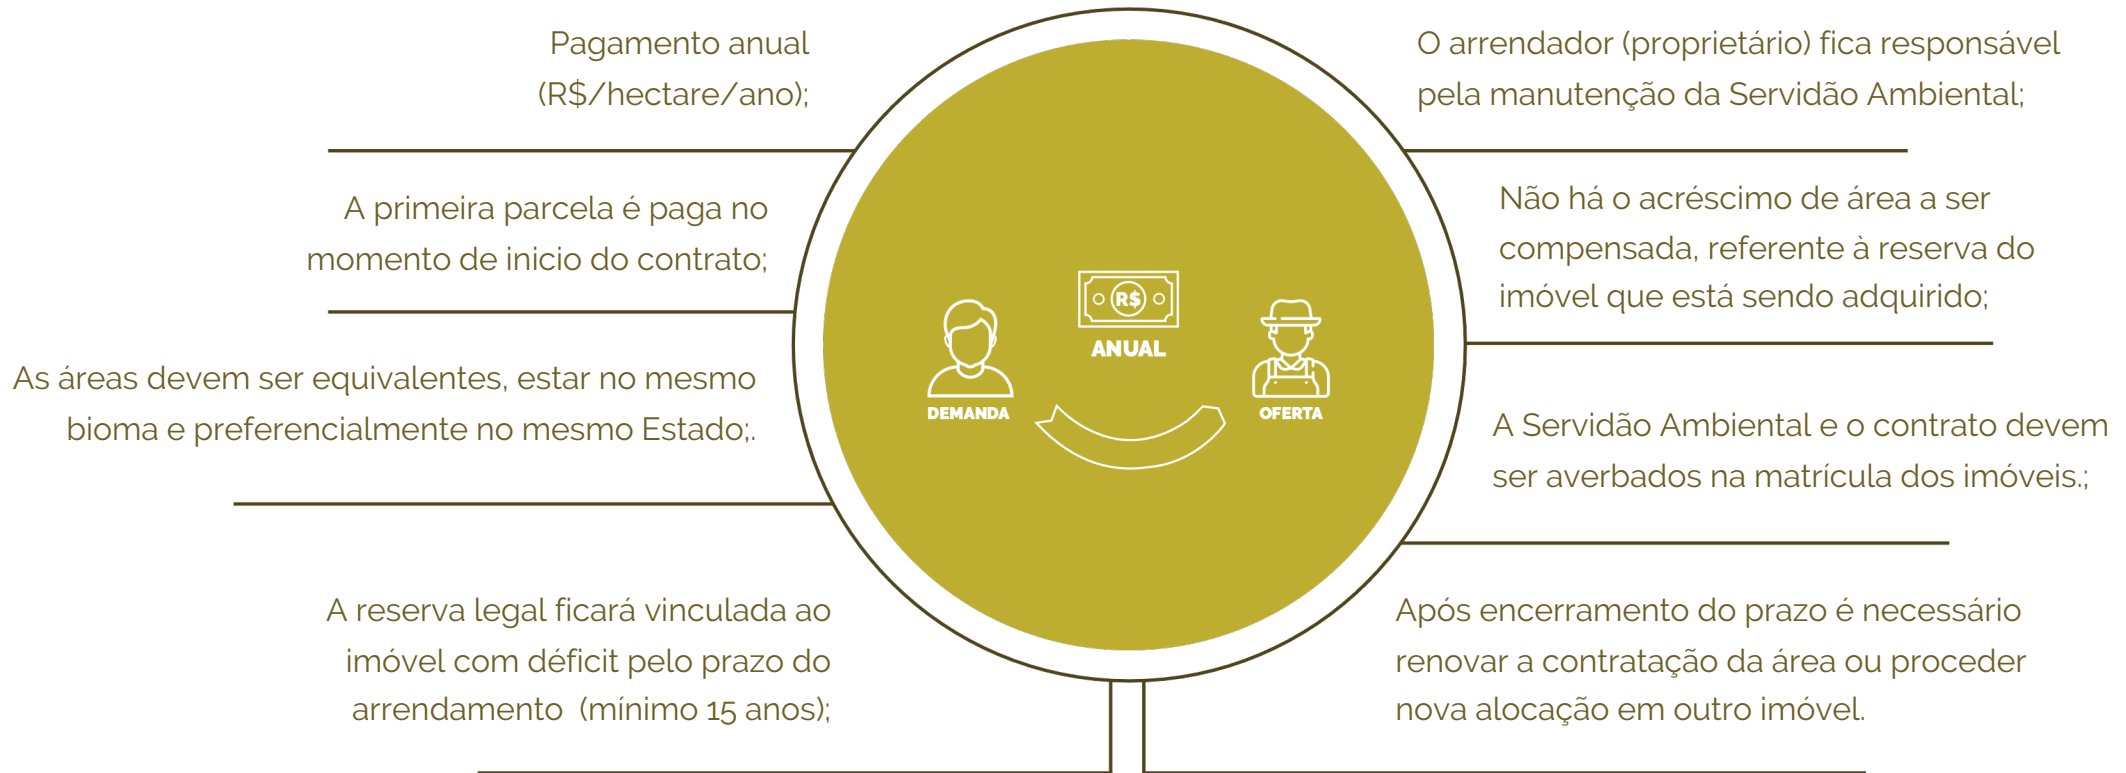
Pagamento anual (R$/hectare/ano);

O arrendador (proprietário) fica responsável pela manutenção da Servidão Ambiental;

A primeira parcela é paga no momento de inicio do contrato;

Não há o acréscimo de área a ser compensada, referente à reserva do imóvel que está sendo adquirido;

R$

ANUAL

DEMANDA

OFERTA

As áreas devem ser equivalentes, estar no mesmo bioma e preferencialmente no mesmo Estado;.

A Servidão Ambiental e o contrato devem ser averbados na matrícula dos imóveis.;

A reserva legal ficará vinculada ao imóvel com déficit pelo prazo do arrendamento (mínimo 15 anos);

Após encerramento do prazo é necessário renovar a contratação da área ou proceder nova alocação em outro imóvel.